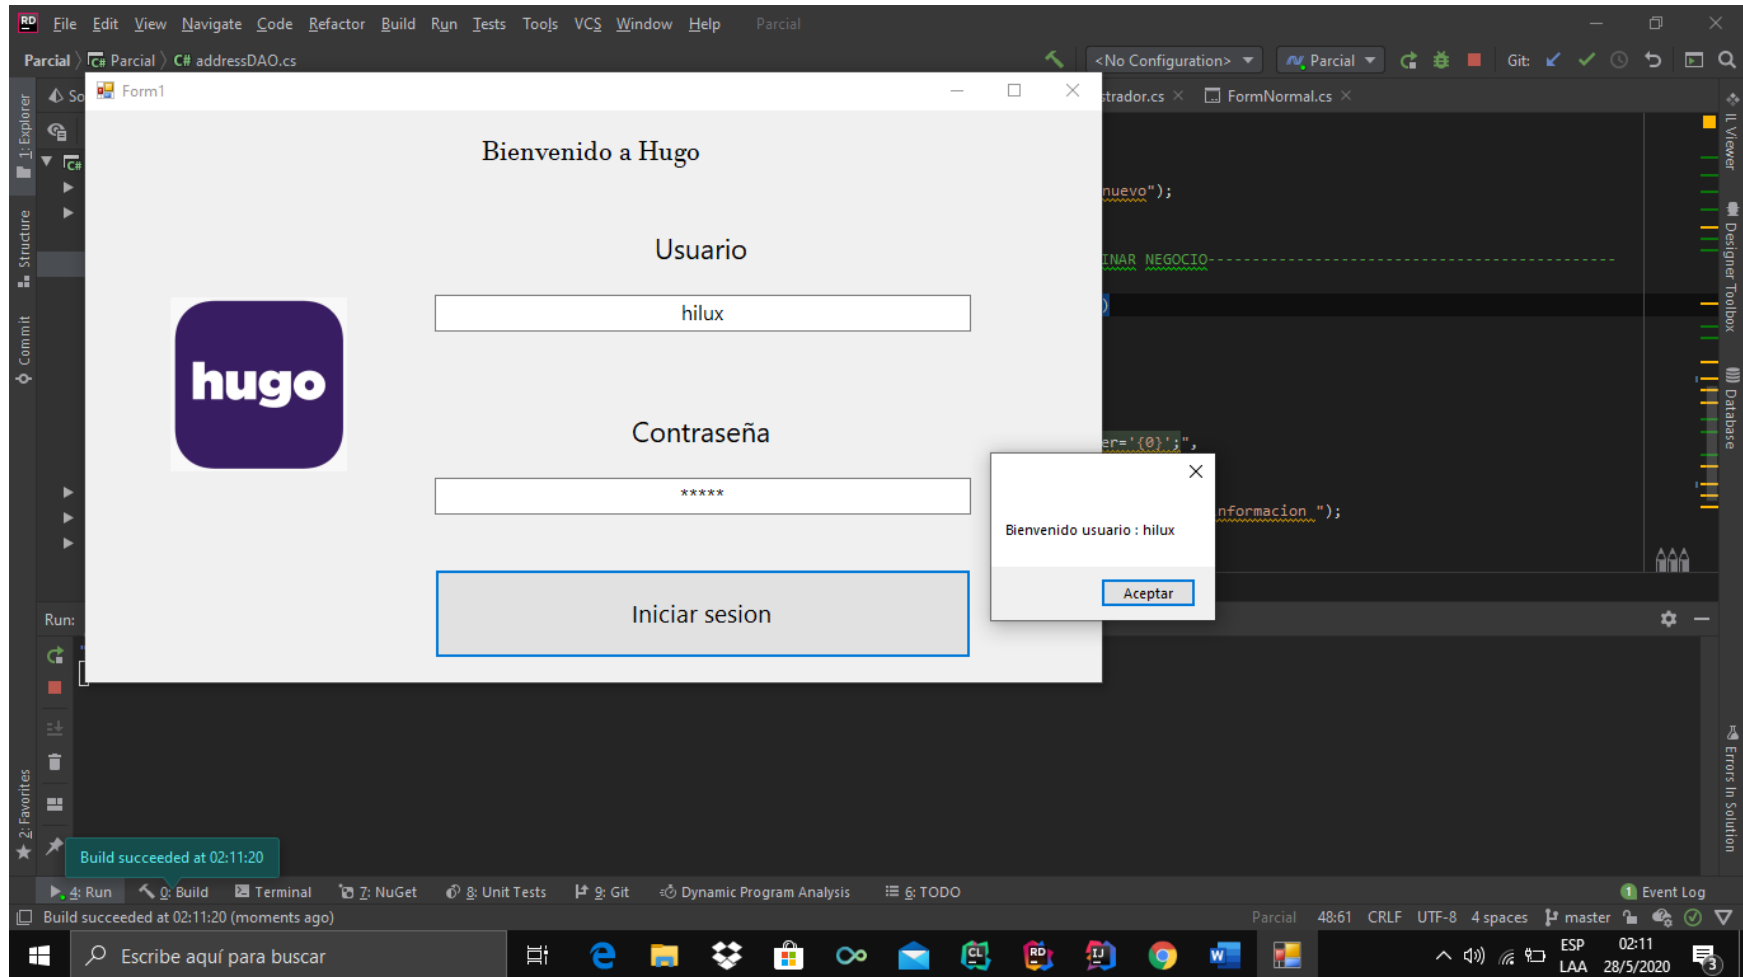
RD File Edit View Navigate Code Refactor Build Run Tests Tools VCS Window Help Parcial

Parcial 〉 Parcial 〉 C# addressDAO.cs

<No Configuration> Parcial Git:

Form1

Bienvenido a Hugo

Usuario

hilux

hugo

Contraseña

*****

Iniciar sesion

trador.cs × FormNormal.cs ×

nuevo");

INAR NEGOCIO---------------------------------------------

er='{0}';",

nformacion ");

Bienvenido usuario : hilux

Aceptar

1: Explorer Structure Commit 2: Favorites

IL Viewer Designer Toolbox Database Errors In Solution

Run:

Build succeeded at 02:11:20

4: Run 0: Build Terminal 7: NuGet 8: Unit Tests 9: Git Dynamic Program Analysis 6: TODO Event Log

Build succeeded at 02:11:20 (moments ago) Parcial 48:61 CRLF UTF-8 4 spaces master

Escribe aquí para buscar

ESP LAA 02:11 28/5/2020 3